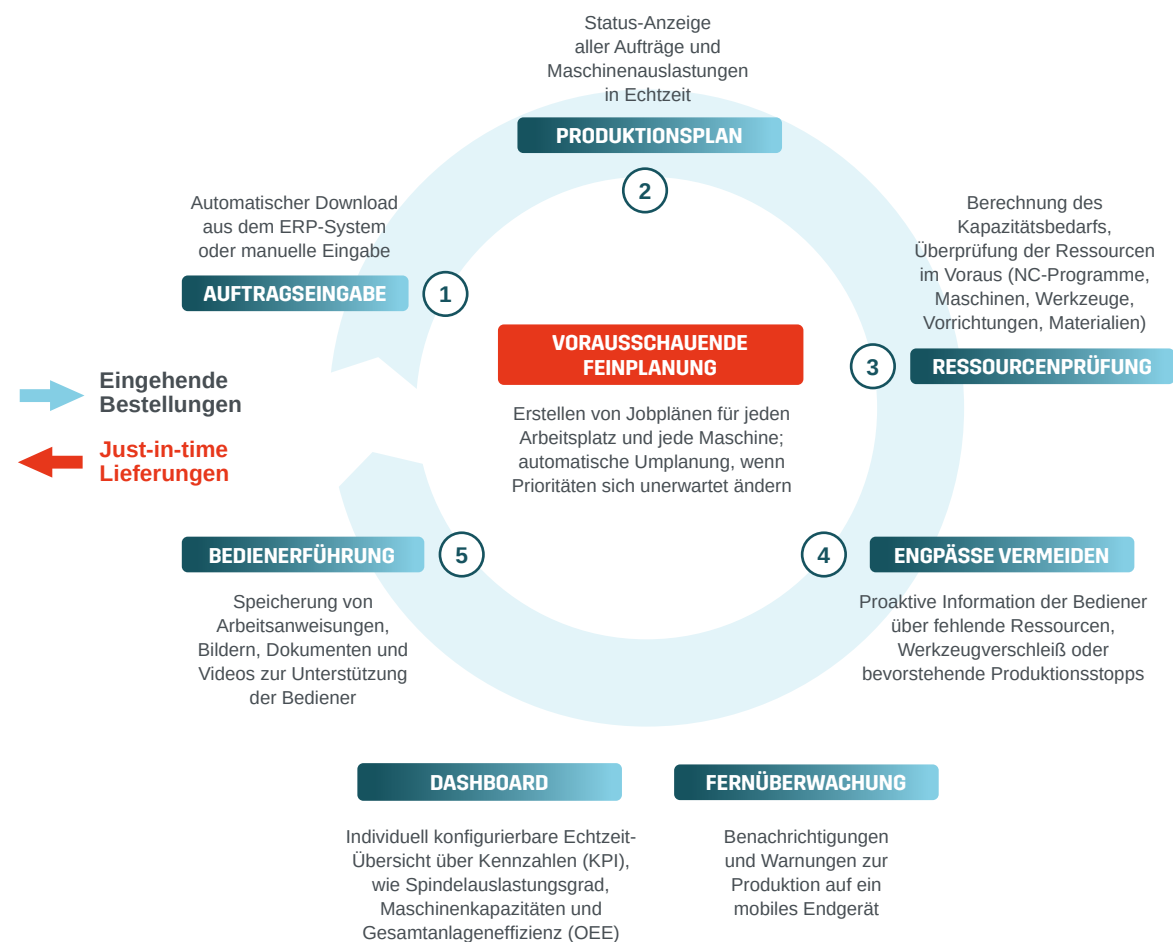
Status-Anzeige aller Aufträge und Maschinenauslastungen in Echtzeit

PRODUKTIONSPLAN

2

Automatischer Download aus dem ERP-System oder manuelle Eingabe

AUFTRAGSEINGABE

1

Berechnung des Kapazitätsbedarfs, Überprüfung der Ressourcen im Voraus (NC-Programme, Maschinen, Werkzeuge, Vorrichtungen, Materialien)

3

RESSOURCENPRÜFUNG

VORAUSSCHAUENDE FEINPLANUNG

Erstellen von Jobplänen für jeden Arbeitsplatz und jede Maschine; automatische Umplanung, wenn Prioritäten sich unerwartet ändern

Eingehende Bestellungen

Just-in-time Lieferungen

BEDIENERFÜHRUNG

5

Speicherung von Arbeitsanweisungen, Bildern, Dokumenten und Videos zur Unterstützung der Bediener

4

ENGPÄSSE VERMEIDEN

Proaktive Information der Bediener über fehlende Ressourcen, Werkzeugverschleiß oder bevorstehende Produktionsstopps

DASHBOARD

Individuell konfigurierbare Echtzeit-Übersicht über Kennzahlen (KPI), wie Spindelauslastungsgrad, Maschinenkapazitäten und Gesamtanlageneffizienz (OEE)

FERNÜBERWACHUNG

Benachrichtigungen und Warnungen zur Produktion auf ein mobiles Endgerät